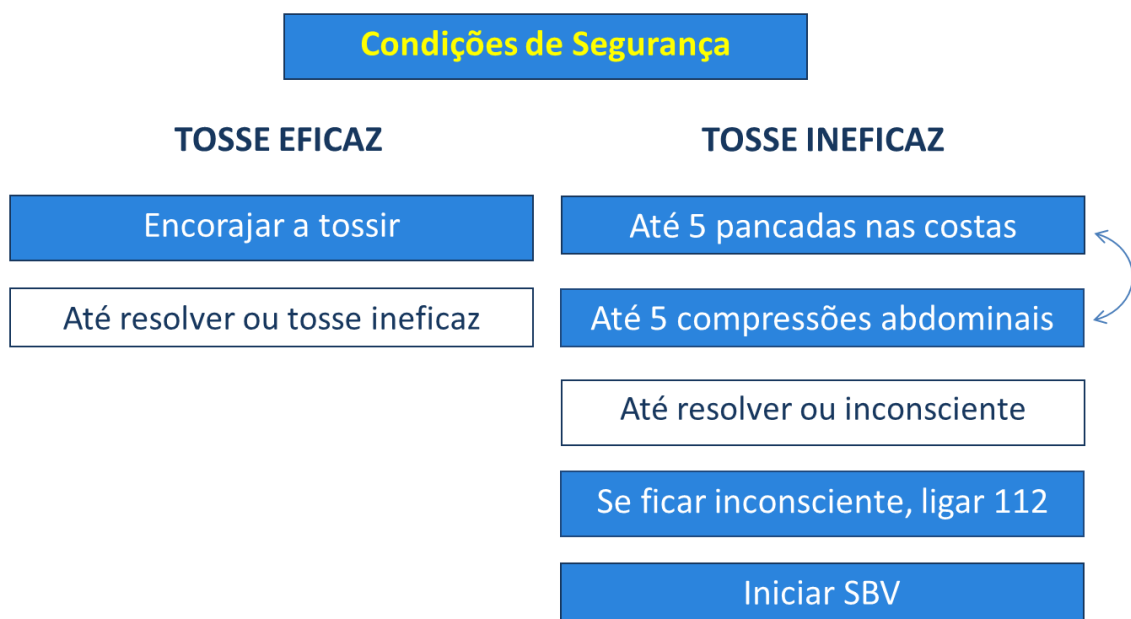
Condições de Segurança

TOSSE EFICAZ

Encorajar a tossir

Até resolver ou tosse ineficaz

TOSSE INEFICAZ

Até 5 pancadas nas costas

Até 5 compressões abdominais

Até resolver ou inconsciente

Se ficar inconsciente, ligar 112

Iniciar SBV